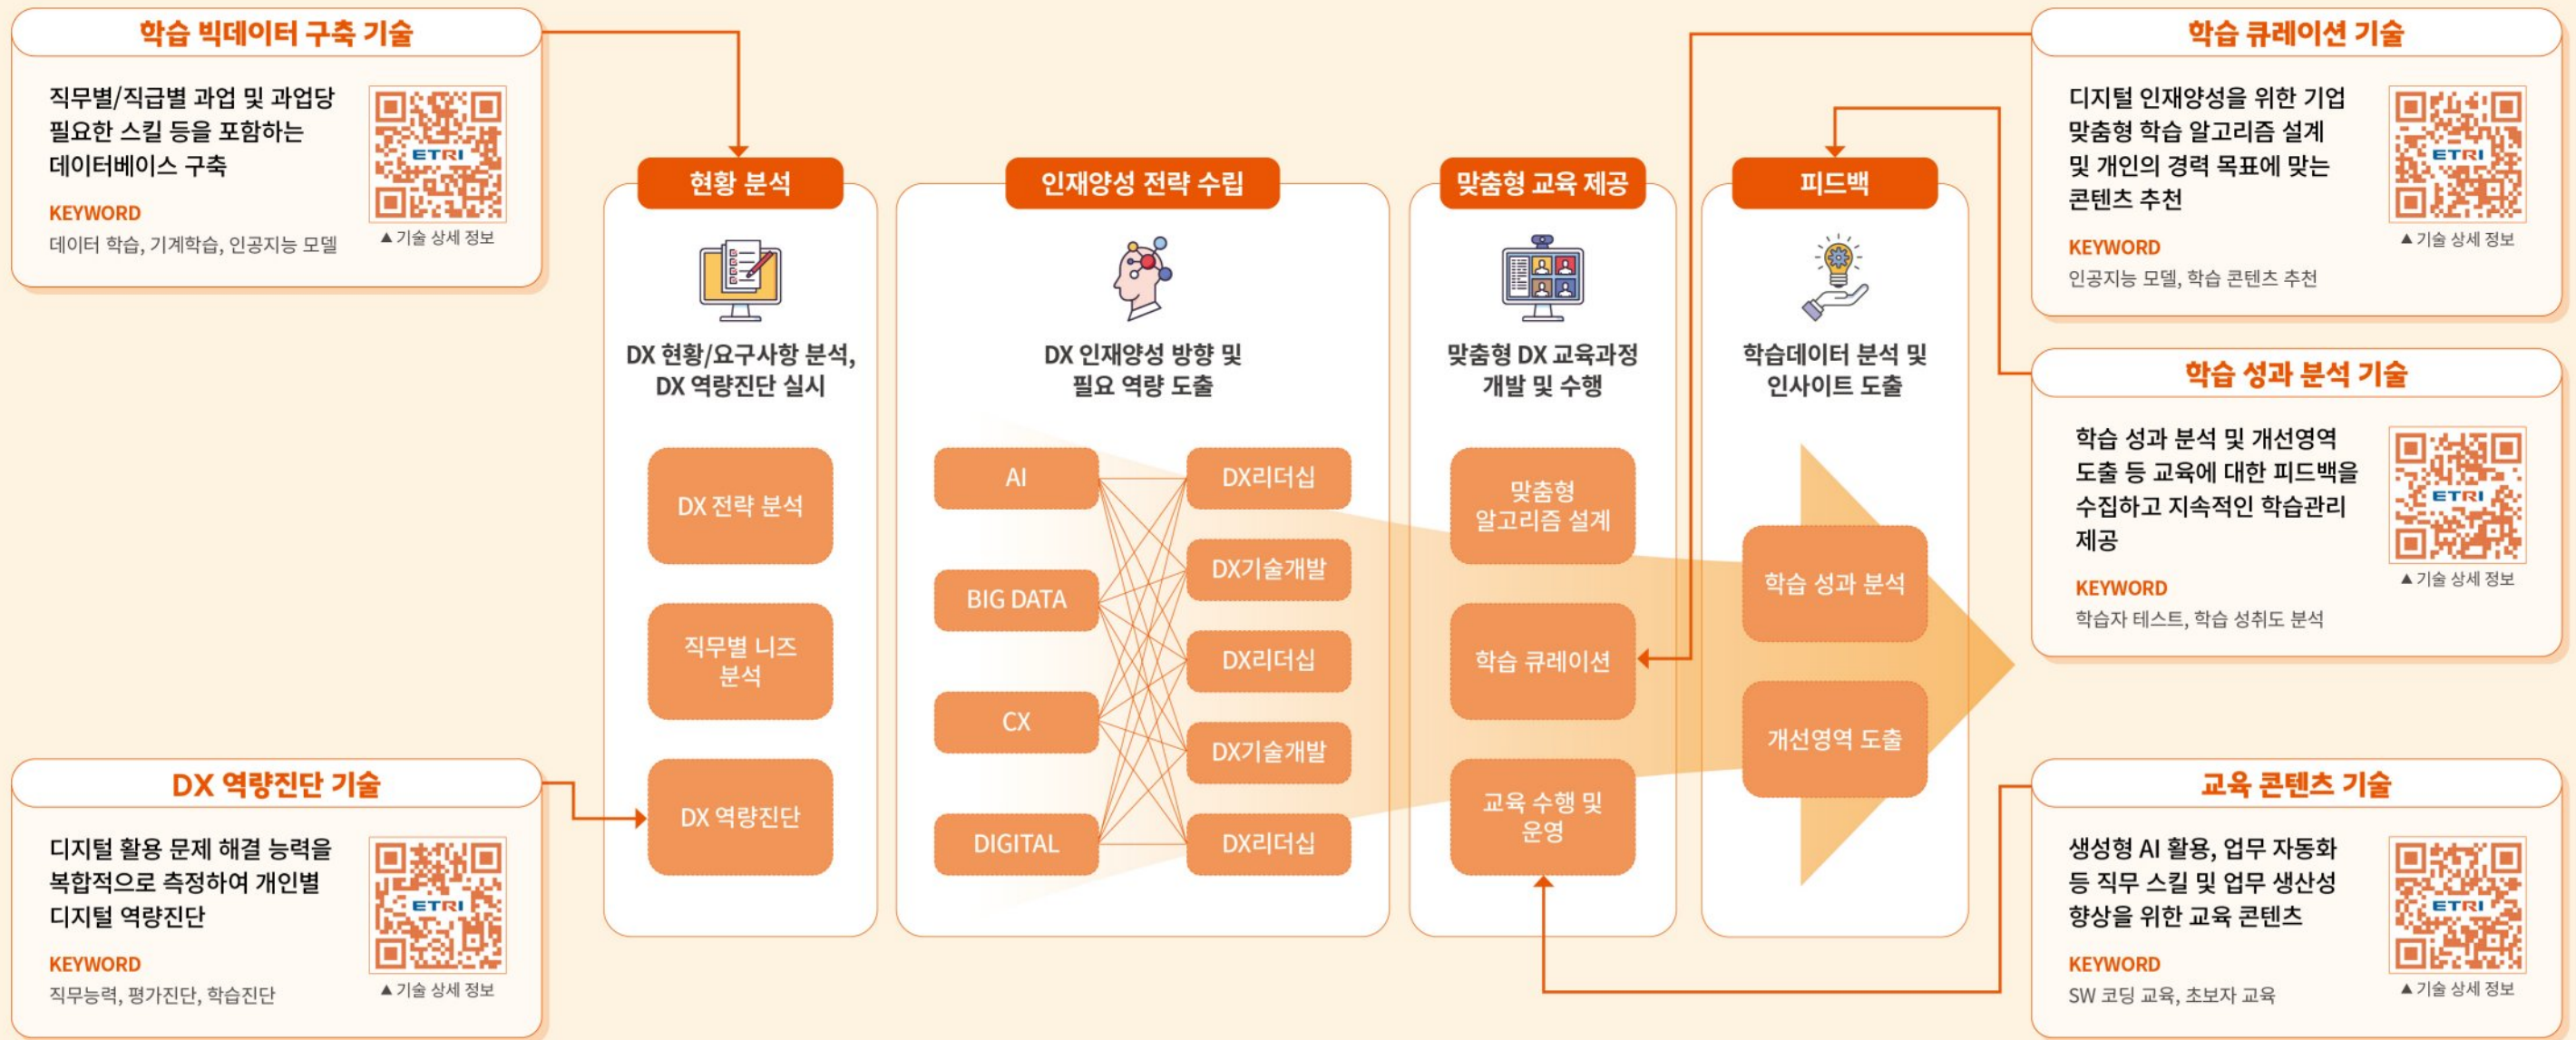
학습 빅데이터 구축 기술

직무별/직급별 과업 및 과업당 필요한 스킬 등을 포함하는 데이터베이스 구축

ETRI

KEYWORD
데이터 학습, 기계학습, 인공지능 모델

▲기술 상세 정보

DX 역량진단 기술

디지털 활용 문제 해결 능력을 복합적으로 측정하여 개인별 디지털 역량진단

ETRI

KEYWORD
직무능력, 평가진단, 학습진단

▲기술 상세 정보

현황 분석

DX 현황/요구사항 분석, DX 역량진단 실시

DX 전략 분석

직무별 니즈 분석

DX 역량진단

인재양성 전략 수립

DX 인재양성 방향 및 필요 역량 도출

AI

BIG DATA

CX

DIGITAL

DX리더십

DX기술개발

DX리더십

DX기술개발

DX리더십

맞춤형 교육 제공

맞춤형 DX 교육과정 개발 및 수행

맞춤형 알고리즘 설계

학습 큐레이션

교육 수행 및 운영

피드백

학습데이터 분석 및 인사이트 도출

학습 성과 분석

개선영역 도출

학습 큐레이션 기술

디지털 인재양성을 위한 기업 맞춤형 학습 알고리즘 설계 및 개인의 경력 목표에 맞는 콘텐츠 추천

ETRI

KEYWORD
인공지능 모델, 학습 콘텐츠 추천

▲기술 상세 정보

학습 성과 분석 기술

학습 성과 분석 및 개선영역 도출 등 교육에 대한 피드백을 수집하고 지속적인 학습관리 제공

ETRI

KEYWORD
학습자 테스트, 학습 성취도 분석

▲기술 상세 정보

교육 콘텐츠 기술

생성형 AI 활용, 업무 자동화 등 직무 스킬 및 업무 생산성 향상을 위한 교육 콘텐츠

ETRI

KEYWORD
SW 코딩 교육, 초보자 교육

▲기술 상세 정보